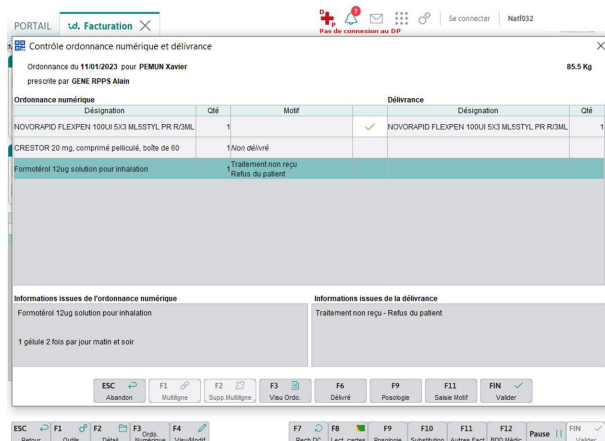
PORTAIL ɩd. Facturation

Pas de connexion au DP

7

Se connecter Natf032

Contrôle ordonnance numérique et délivrance

Ordonnance du 11/01/2023 pour PEMUN Xavier

85.5 Kg

prescrite par GENE RPPS Alain

Ordonnance numérique

Délivrance

| Désignation | Qté | Motif | | Désignation | Qté |
|---|---|---|---|---|---|
| NOVORAPID FLEXPEN 100UI 5X3 ML5STYL PR R/3ML | 1 | | ✓ | NOVORAPID FLEXPEN 100UI 5X3 ML5STYL PR R/3ML | 1 |
| CRESTOR 20 mg, comprimé pelliculé, boîte de 60 | 1 | Non délivré | | | |
| Formotérol 12ug solution pour inhalation | 1 | Traitement non reçu Refus du patient | | | |

Informations issues de l'ordonnance numérique

Formotérol 12ug solution pour inhalation

1 gélule 2 fois par jour matin et soir

Informations issues de la délivrance

Traitement non reçu - Refus du patient

ESC Abandon
F1 Multiligne
F2 Supp.Multiligne
F3 Visu Ordo.
F6 Délivré
F9 Posologie
F11 Saisie Motif
FIN Valider

ESC Retour
F1 Outils
F2 Détail
F3 Ordo. Numérique
F4 Visu/Modif
F7 Rech DC
F8 Lect. cartes
F9 Posologie
F10 Substitution
F11 Autres Fact.
F12 BDD Médic.
Pause
FIN Valider